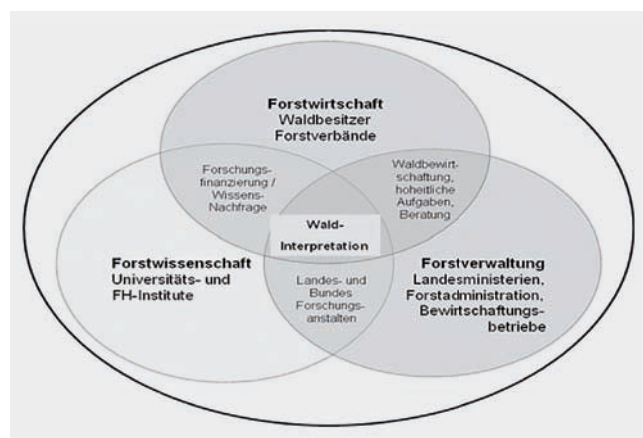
Forstwirtschaft
Waldbesitzer
Forstverbände

Forschungsfinanzierung / Wissens-Nachfrage

Waldbewirtschaftung, hoheitliche Aufgaben, Beratung

Wald-Interpretation

Forstwissenschaft
Universitäts- und FH-Institute

Landes- und Bundes Forschungsanstalten

Forstverwaltung
Landesministerien,
Forstadministration,
Bewirtschaftungsbetriebe